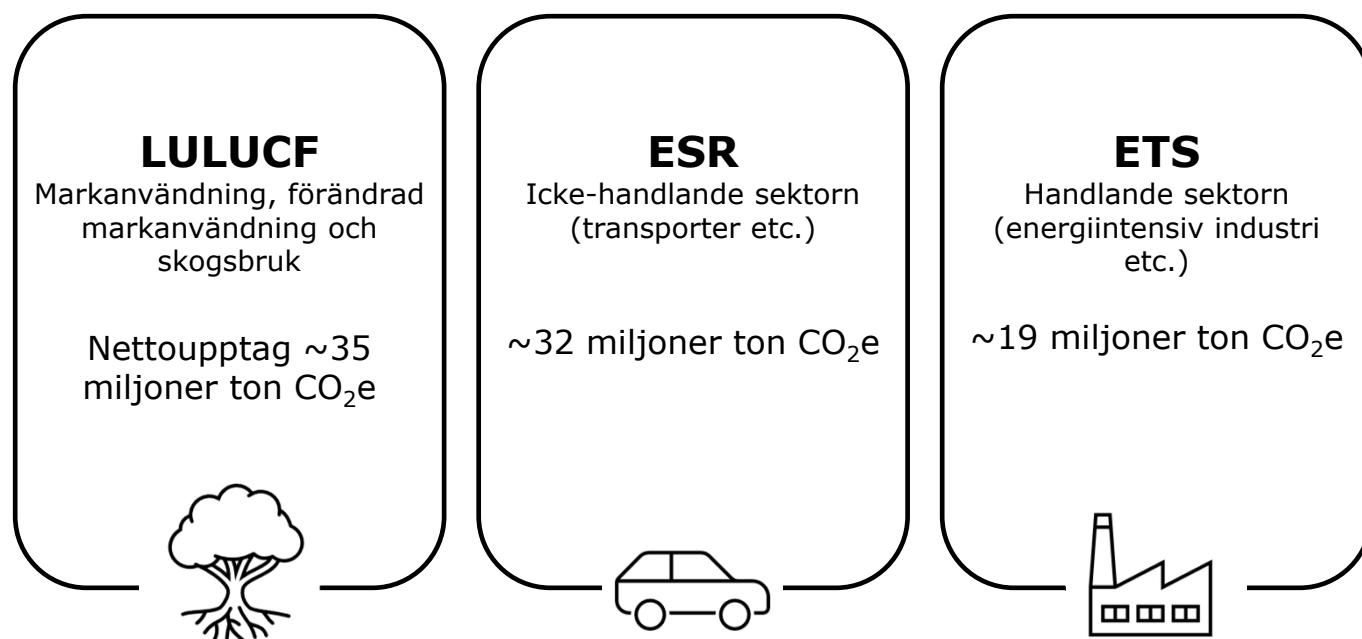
LULUCF
Markanvändning, förändrad markanvändning och skogsbruk

Nettoupptag ~35 miljoner ton $CO_2$e

ESR
Icke-handlande sektorn (transporter etc.)

~32 miljoner ton $CO_2$e

ETS
Handlande sektorn (energiintensiv industri etc.)

~19 miljoner ton $CO_2$e